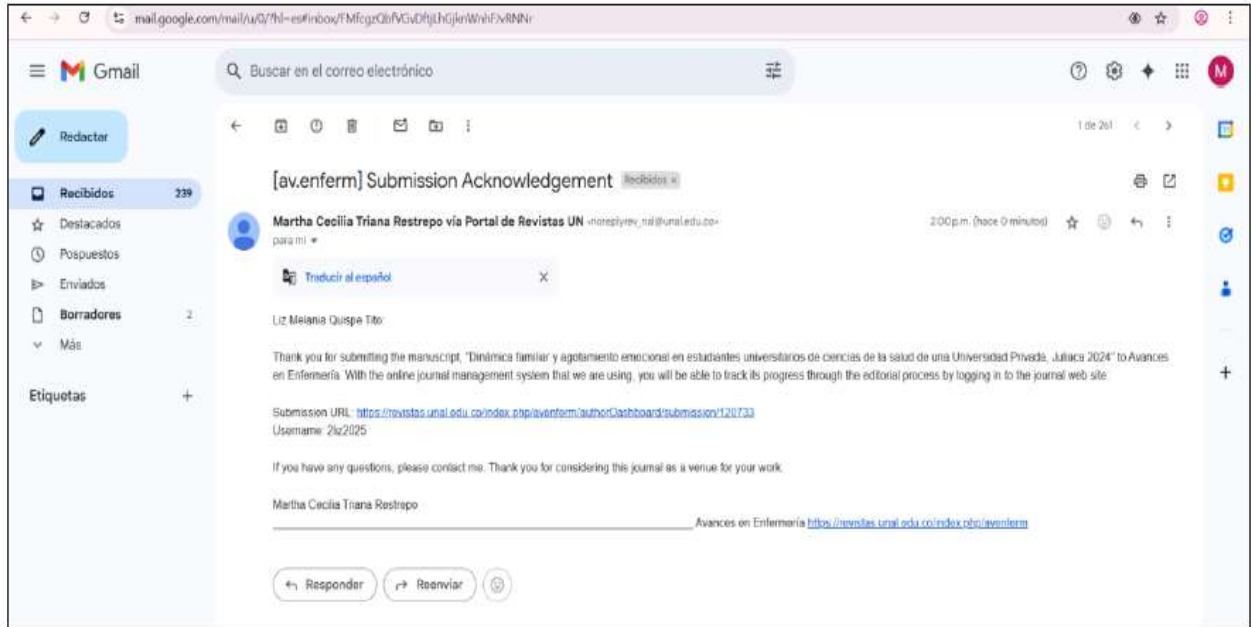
mail.google.com/mail/u/0/?hl=es#inbox/FMfcgzQbfVGvDftjLhGjknWnhFJvRNNr

Gmail

Buscar en el correo electrónico

Redactar

Recibidos 239
Destacados
Pospuestos
Enviados
Borradores 2
Más

Etiquetas +

1 de 261

[av.enferm] Submission Acknowledgement Recibidos ×

Martha Cecilia Triana Restrepo vía Portal de Revistas UN <noreplyrev_nal@unal.edu.co>
para mí

2:00 p.m. (hace 0 minutos)

Traducir al español

Liz Melania Quispe Tito:

Thank you for submitting the manuscript, "Dinámica familiar y agotamiento emocional en estudiantes universitarios de ciencias de la salud de una Universidad Privada, Juliaca 2024" to Avances en Enfermería. With the online journal management system that we are using, you will be able to track its progress through the editorial process by logging in to the journal web site:

Submission URL: https://revistas.unal.edu.co/index.php/avenferm/authorDashboard/submission/120733
Username: 2liz2025

If you have any questions, please contact me. Thank you for considering this journal as a venue for your work.

Martha Cecilia Triana Restrepo
________________________________________ Avances en Enfermería https://revistas.unal.edu.co/index.php/avenferm

Responder
Reenviar